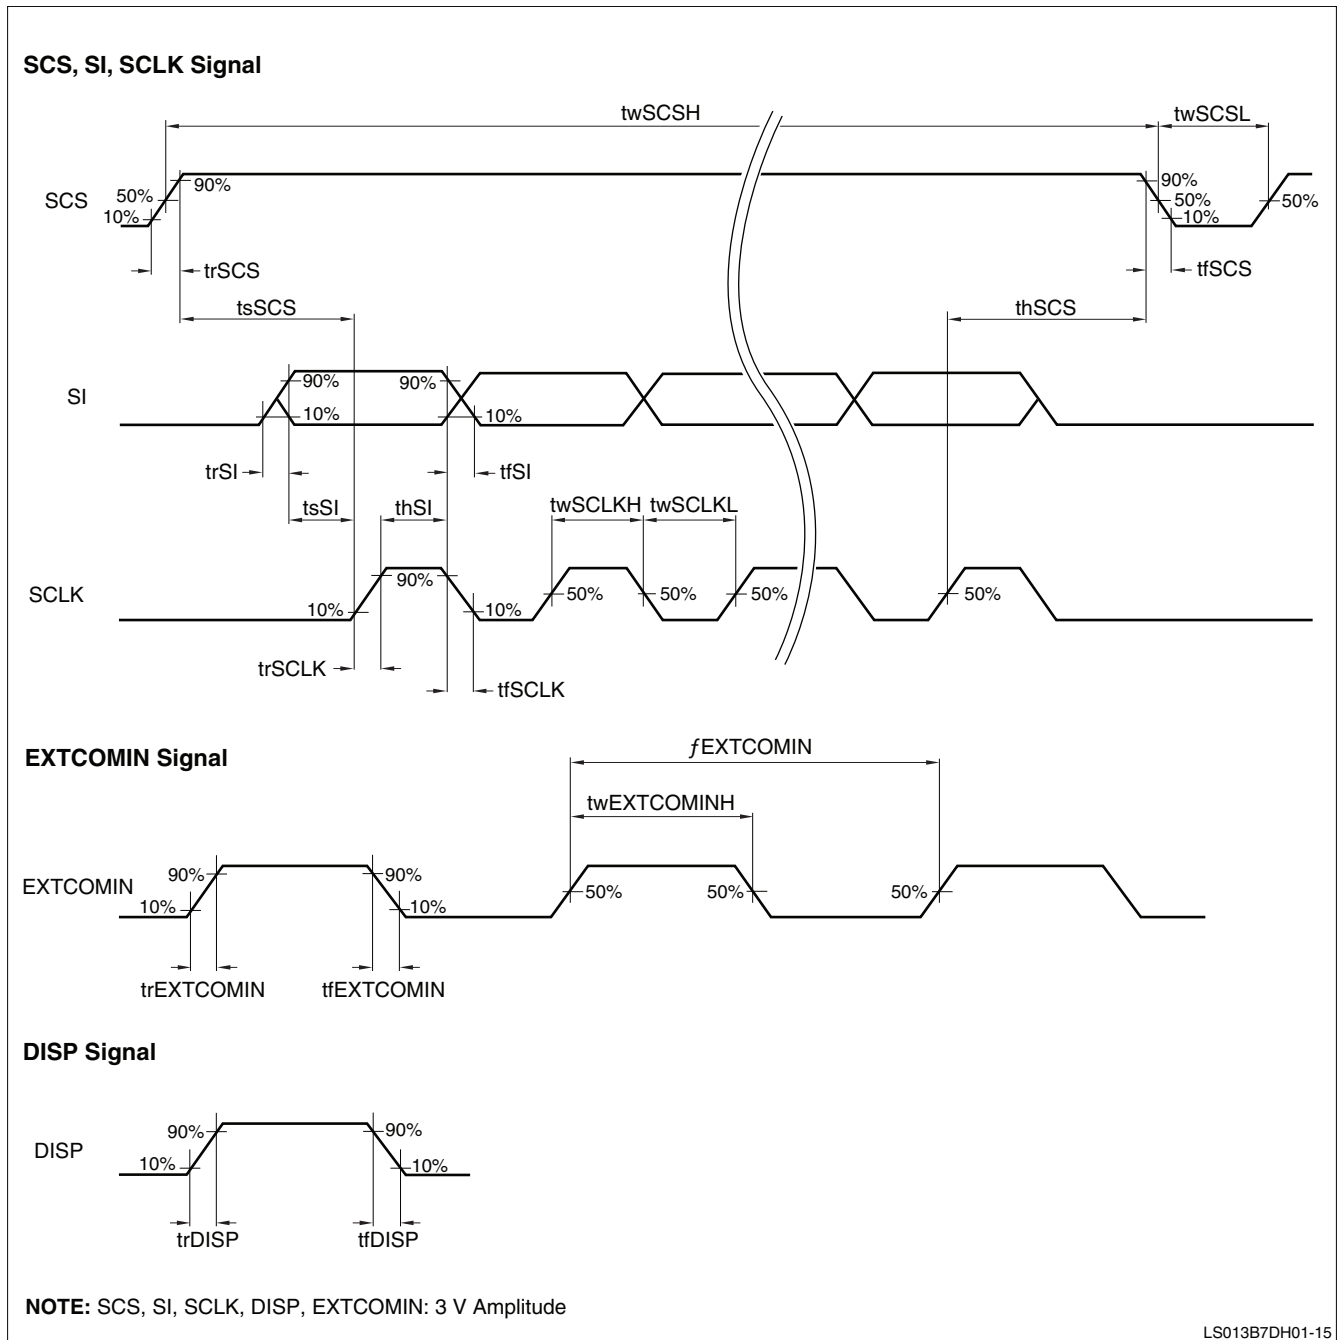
SCS, SI, SCLK Signal

twSCSH
twSCSL
SCS
50%
10%
90%
90%
50%
10%
50%
trSCS
tfSCS
tsSCS
thSCS
SI
90%
10%
90%
10%
trSI
tfSI
tsSI
thSI
twSCLKH
twSCLKL
SCLK
10%
90%
10%
50%
50%
50%
50%
trSCLK
tfSCLK

EXTCOMIN Signal

ƒEXTCOMIN
twEXTCOMINH
EXTCOMIN
90%
10%
90%
10%
50%
50%
50%
trEXTCOMIN
tfEXTCOMIN

DISP Signal

DISP
90%
10%
90%
10%
trDISP
tfDISP

NOTE: SCS, SI, SCLK, DISP, EXTCOMIN: 3 V Amplitude

LS013B7DH01-15